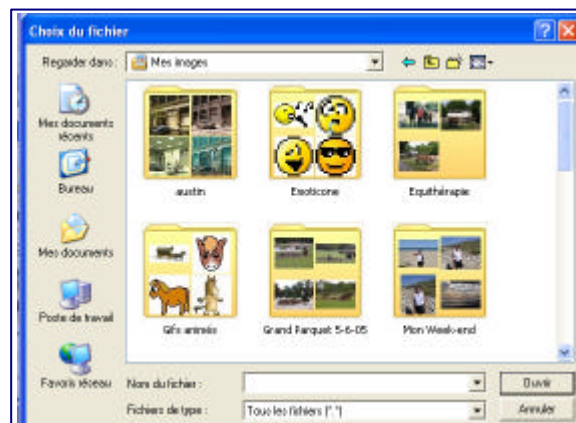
Choix du fichier

Regarder dans : Mes images

Mes documents récents

Bureau

Mes documents

Poste de travail

Favoris réseau

austin

Exoticone

Equithérapie

Gifs animés

Grand Parquet 5-6-05

Mon Week-end

Nom du fichier :

Fichiers de type : Tous les fichiers (*.*)

Ouvrir

Annuler